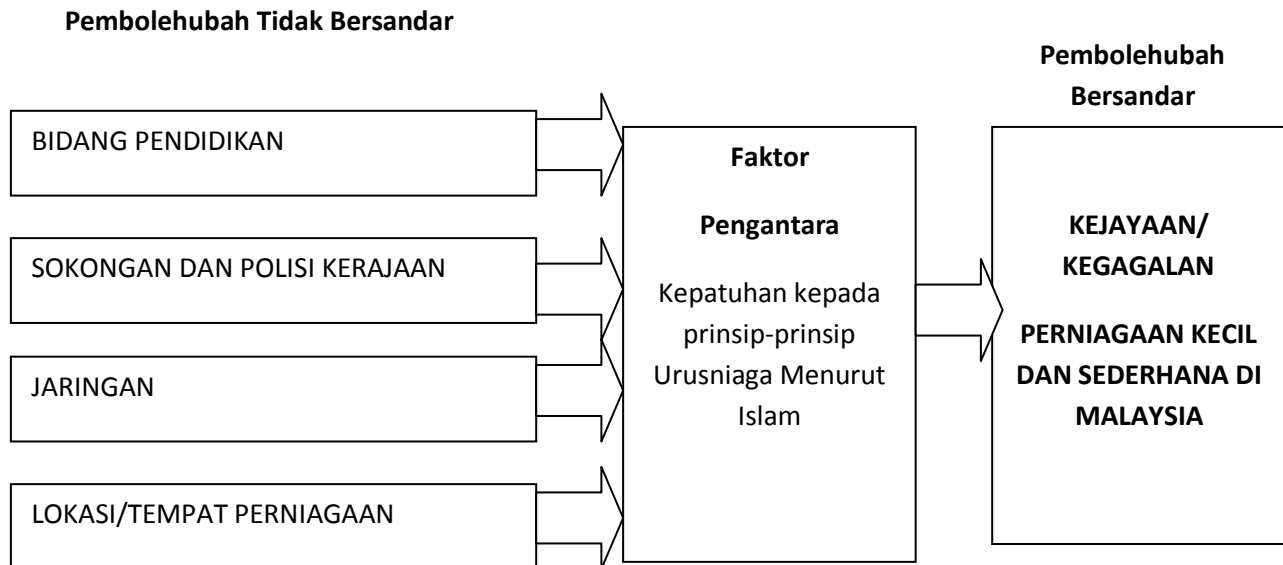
**Pembolehubah Tidak Bersandar**

**Pembolehubah Bersandar**

BIDANG PENDIDIKAN

SOKONGAN DAN POLISI KERAJAAN

JARINGAN

LOKASI/TEMPAT PERNIAGAAN

**Faktor**

**Pengantara**

Kepatuhan kepada prinsip-prinsip Urusniaga Menurut Islam

**KEJAYAAN/ KEGAGALAN**

**PERNIAGAAN KECIL DAN SEDERHANA DI MALAYSIA**